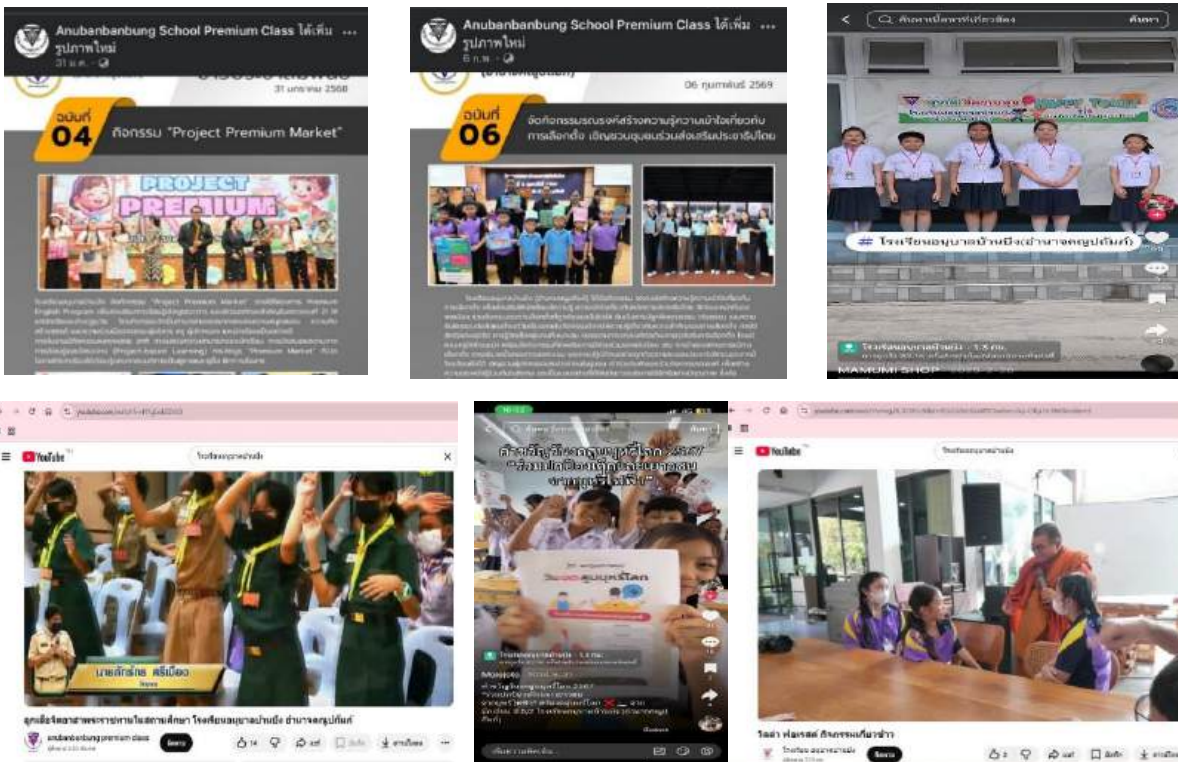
Anubanbanbung School Premium Class ได้เพิ่มรูปภาพใหม่
31 ม.ค.

31 มกราคม 2568

ฉบับที่ 04 กิจกรรม "Project Premium Market"

PROJECT PREMIUM

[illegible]

Anubanbanbung School Premium Class ได้เพิ่มรูปภาพใหม่
6 ก.พ.

06 กุมภาพันธ์ 2569

ฉบับที่ 06 จัดกิจกรรมรณรงค์สร้างความรู้ความเข้าใจเกี่ยวกับการเลือกตั้ง เชิญชวนชุมชนร่วมส่งเสริมประชาธิปไตย

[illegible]

ค้นหา

# โรงเรียนอนุบาลบ้านบึง(อำนาจครูปถัมภ์)

MAMUMI SHOP

YouTube

โรงเรียนอนุบาลบ้านบึง

นายศักดิ์ชัย ศรีเมือง

ลูกเสือจิตอาสาพระราชทานในสถานศึกษา โรงเรียนอนุบาลบ้านบึง อำนาจครูปถัมภ์

anubanbanbung premium class

ติดตาม

14

แชร์

ดาวน์โหลด

วันสัญญาโรคเอดส์โลก 2567

วันเอดส์โลก

YouTube

โรงเรียนอนุบาลบ้านบึง

วัดล่า ฟอเรสต์ กิจกรรมเกี่ยวข้าว

ติดตาม

แชร์

บันทึก

ดาวน์โหลด